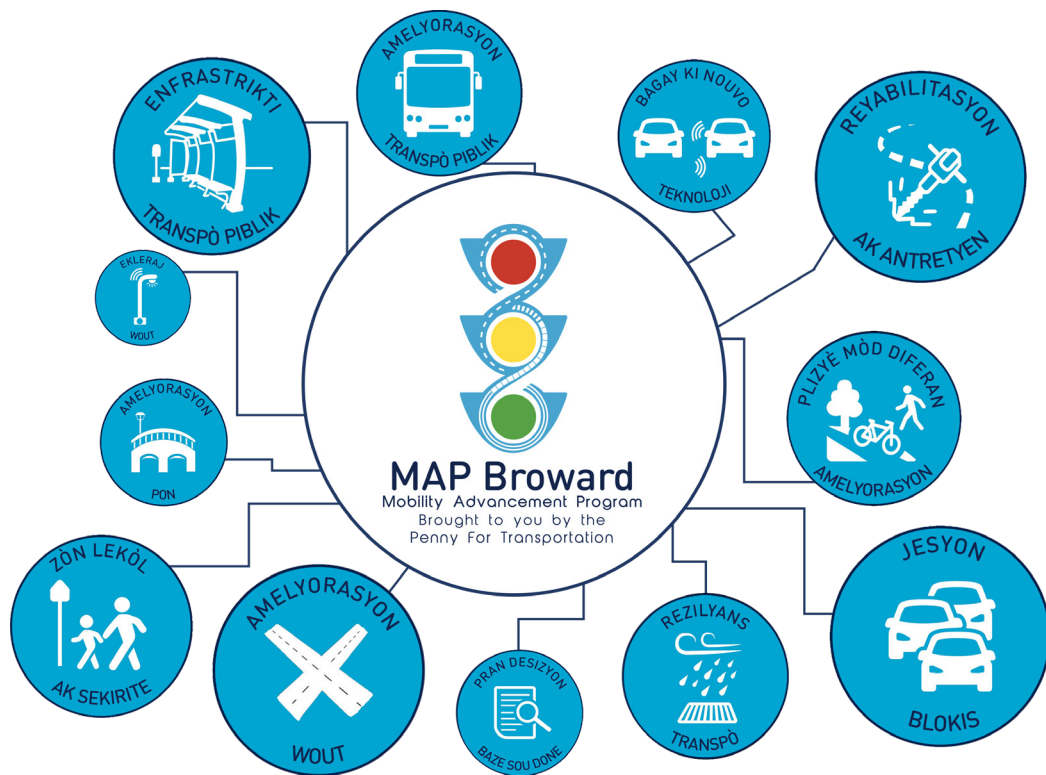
ENFRASTRIKTI
TRANSPÒ PIBLIK

AMELYORASYON
TRANSPÒ PIBLIK

BAGAY KI NOUVO
TEKNOLOJI

REYABILITASYON
AK ANTRETYEN

EKLERAJ
WOUT

AMELYORASYON
PON

PLIZYÈ MÒD DIFERAN
AMELYORASYON

MAP Broward
Mobility Advancement Program
Brought to you by the
Penny For Transportation

ZÒN LEKÒL
AK SEKIRITE

AMELYORASYON
WOUT

PRAN DESIZYON
BAZE SOU DONE

REZILYANS
TRANSPÒ

JESYON
BLOKIS